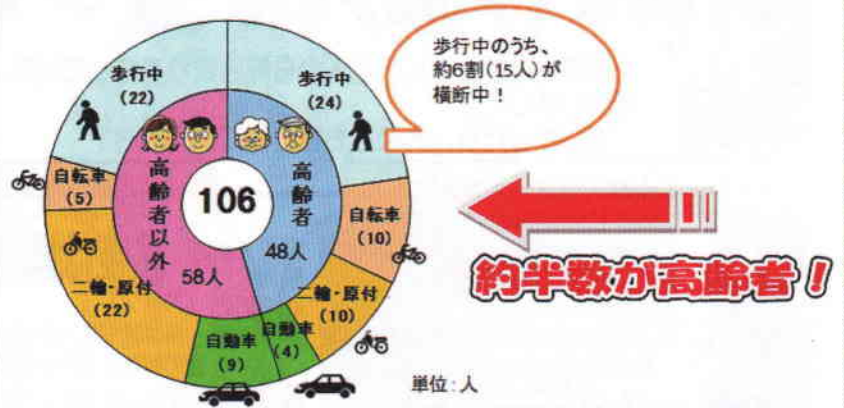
歩行中
(22)

歩行中
(24)

歩行中のうち、
約6割(15人)が
横断中!

自転車
(5)

高齢者以外
58人

106

高齢者
48人

自転車
(10)

約半数が高齢者!

二輪・原付
(22)

二輪・原付
(10)

自動車
(9)

自動車
(4)

単位:人